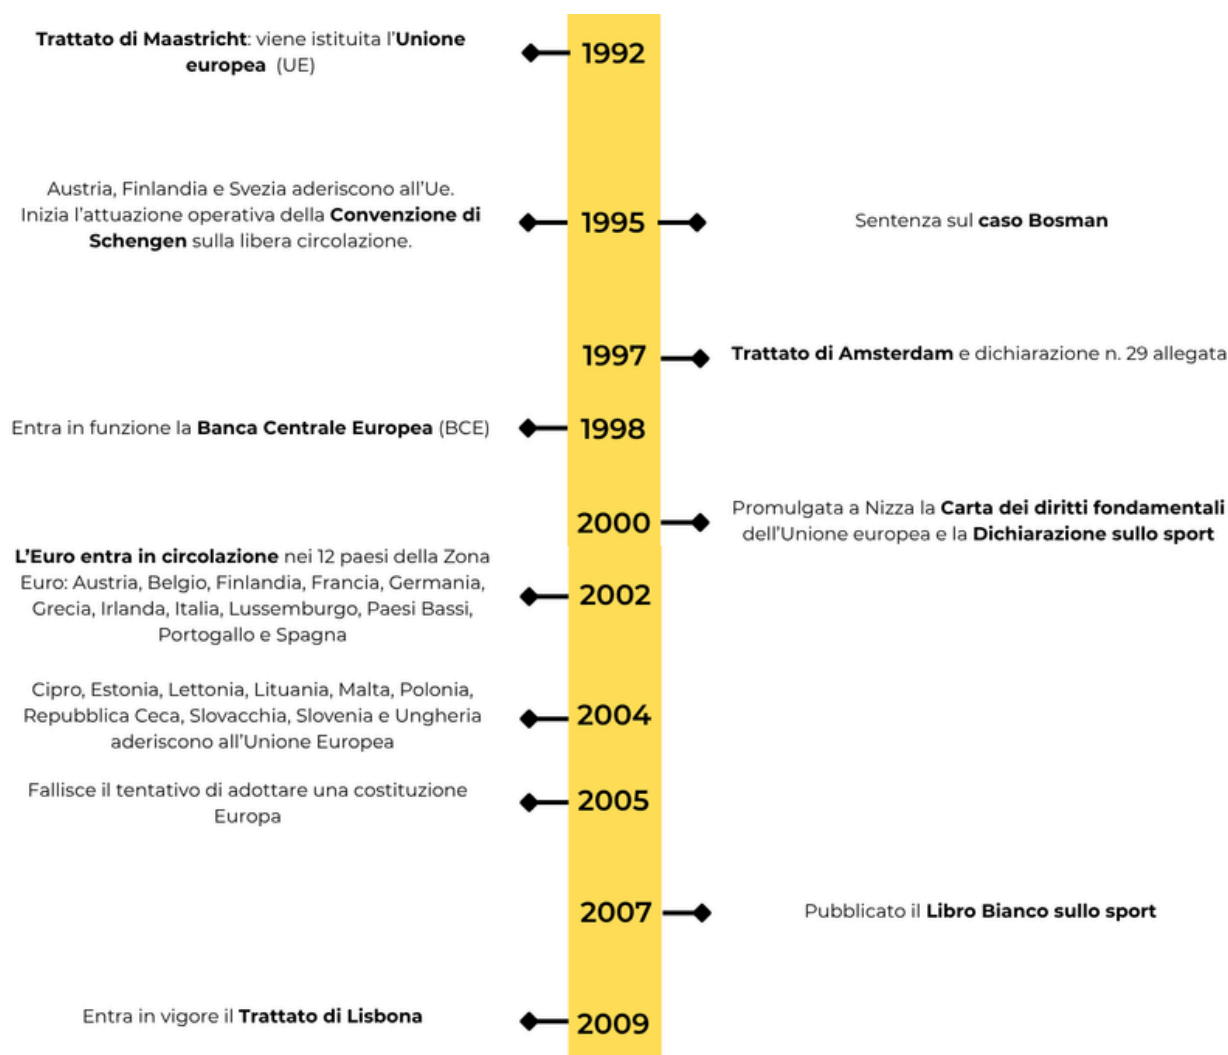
Trattato di Maastricht: viene istituita l'Unione europea (UE)

1992

Austria, Finlandia e Svezia aderiscono all'Ue. Inizia l'attuazione operativa della Convenzione di Schengen sulla libera circolazione.

1995

Sentenza sul caso Bosman

1997

Trattato di Amsterdam e dichiarazione n. 29 allegata

Entra in funzione la Banca Centrale Europea (BCE)

1998

2000

Promulgata a Nizza la Carta dei diritti fondamentali dell'Unione europea e la Dichiarazione sullo sport

L'Euro entra in circolazione nei 12 paesi della Zona Euro: Austria, Belgio, Finlandia, Francia, Germania, Grecia, Irlanda, Italia, Lussemburgo, Paesi Bassi, Portogallo e Spagna

2002

Cipro, Estonia, Lettonia, Lituania, Malta, Polonia, Repubblica Ceca, Slovacchia, Slovenia e Ungheria aderiscono all'Unione Europea

2004

Fallisce il tentativo di adottare una costituzione Europa

2005

2007

Pubblicato il Libro Bianco sullo sport

Entra in vigore il Trattato di Lisbona

2009